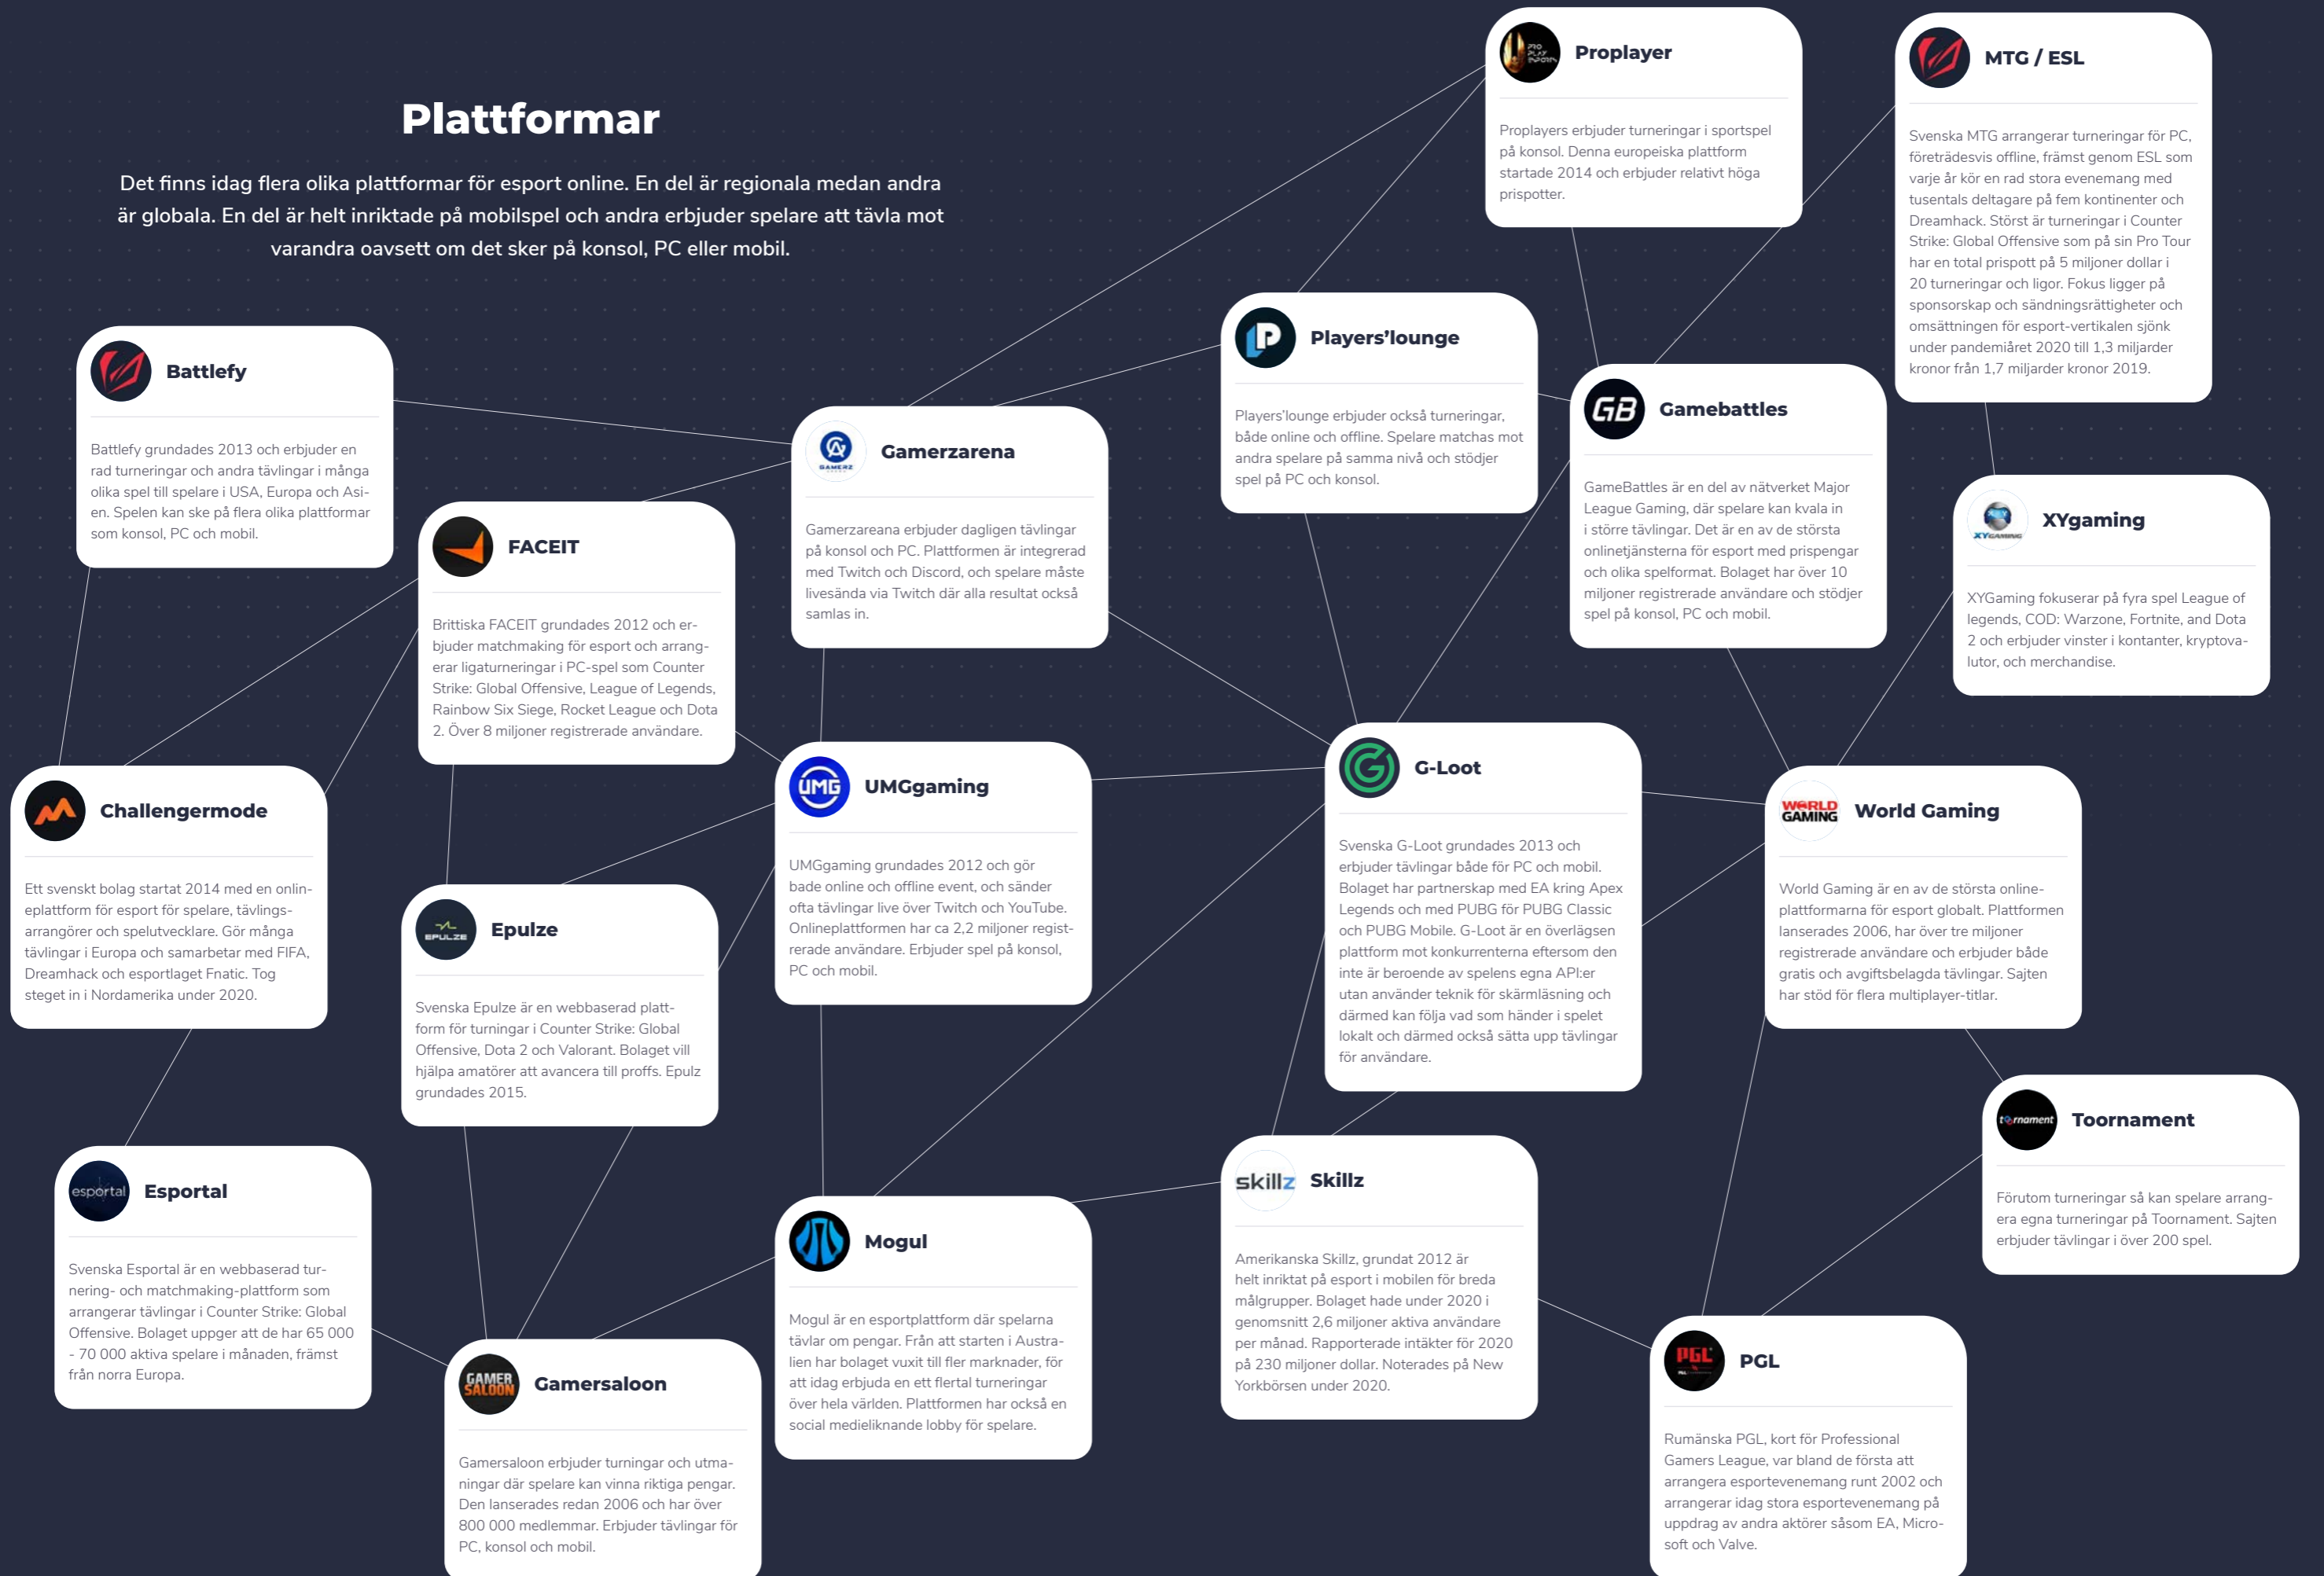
Plattformar

Det finns idag flera olika plattformar för esport online. En del är regionala medan andra är globala. En del är helt inriktade på mobilspel och andra erbjuder spelare att tävla mot varandra oavsett om det sker på konsol, PC eller mobil.

Proplayer

Proplayers erbjuder turneringar i sportspel på konsol. Denna europeiska plattform startade 2014 och erbjuder relativt höga prispotter.

MTG / ESL

Svenska MTG arrangerar turneringar för PC, företrädesvis offline, främst genom ESL som varje år kör en rad stora evenemang med tusentals deltagare på fem kontinenter och Dreamhack. Störst är turneringar i Counter Strike: Global Offensive som på sin Pro Tour har en total prispott på 5 miljoner dollar i 20 turneringar och ligor. Fokus ligger på sponsorskap och sändningsrättigheter och omsättningen för esport-vertikalen sjönk under pandemiåret 2020 till 1,3 miljarder kronor från 1,7 miljarder kronor 2019.

Players'lounge

Players'lounge erbjuder också turneringar, både online och offline. Spelare matchas mot andra spelare på samma nivå och stödjer spel på PC och konsol.

Battlefy

Battlefy grundades 2013 och erbjuder en rad turneringar och andra tävlingar i många olika spel till spelare i USA, Europa och Asien. Spelen kan ske på flera olika plattformar som konsol, PC och mobil.

Gamebattles

GameBattles är en del av nätverket Major League Gaming, där spelare kan kvala i större tävlingar. Det är en av de största onlinetjänsterna för esport med prispengar och olika spelformat. Bolaget har över 10 miljoner registrerade användare och stödjer spel på konsol, PC och mobil.

Gamerzarena

Gamerzareana erbjuder dagligen tävlingar på konsol och PC. Plattformen är integrerad med Twitch och Discord, och spelare måste livesända via Twitch där alla resultat också samlas in.

XYgaming

XYGaming fokuserar på fyra spel League of legends, COD: Warzone, Fortnite, and Dota 2 och erbjuder vinster i kontanter, kryptovalutor, och merchandise.

FACEIT

Brittiska FACEIT grundades 2012 och erbjuder matchmaking för esport och arrangerar ligaturneringar i PC-spel som Counter Strike: Global Offensive, League of Legends, Rainbow Six Siege, Rocket League och Dota 2. Över 8 miljoner registrerade användare.

G-Loot

Svenska G-Loot grundades 2013 och erbjuder tävlingar både för PC och mobil. Bolaget har partnerskap med EA kring Apex Legends och med PUBG för PUBG Classic och PUBG Mobile. G-Loot är en överlägsen plattform mot konkurrenterna eftersom den inte är beroende av spelens egna API:er utan använder teknik för skärmläsning och därmed kan följa vad som händer i spelet lokalt och därmed också sätta upp tävlingar för användare.

UMGgaming

UMGgaming grundades 2012 och gör bade online och offline event, och sänder ofta tävlingar live över Twitch och YouTube. Onlineplattformen har ca 2,2 miljoner registrerade användare. Erbjuder spel på konsol, PC och mobil.

Challengermode

Ett svenskt bolag startat 2014 med en onlineplattform för esport för spelare, tävlingsarrangörer och spelutvecklare. Gör många tävlingar i Europa och samarbetar med FIFA, Dreamhack och esportlaget Fnatic. Tog steget in i Nordamerika under 2020.

World Gaming

World Gaming är en av de största onlineplattformarna för esport globalt. Plattformen lanserades 2006, har över tre miljoner registrerade användare och erbjuder både gratis och avgiftsbelagda tävlingar. Sajten har stöd för flera multiplayer-titlar.

Epulze

Svenska Epulze är en webbaserad plattform för turningar i Counter Strike: Global Offensive, Dota 2 och Valorant. Bolaget vill hjälpa amatörer att avancera till proffs. Epulz grundades 2015.

Toornament

Förutom turneringar så kan spelare arrangera egna turneringar på Toornament. Sajten erbjuder tävlingar i över 200 spel.

Esportal

Svenska Esportal är en webbaserad turnering- och matchmaking-plattform som arrangerar tävlingar i Counter Strike: Global Offensive. Bolaget uppger att de har 65 000 - 70 000 aktiva spelare i månaden, främst från norra Europa.

Skillz

Amerikanska Skillz, grundat 2012 är helt inriktat på esport i mobilen för breda målgrupper. Bolaget hade under 2020 i genomsnitt 2,6 miljoner aktiva användare per månad. Rapporterade intäkter för 2020 på 230 miljoner dollar. Noterades på New Yorkbörsen under 2020.

Mogul

Mogul är en esportplattform där spelarna tävlar om pengar. Från att starten i Australien har bolaget vuxit till fler marknader, för att idag erbjuda en ett flertal turneringar över hela världen. Plattformen har också en social medieliknande lobby för spelare.

Gamersaloon

Gamersaloon erbjuder turningar och utmaningar där spelare kan vinna riktiga pengar. Den lanserades redan 2006 och har över 800 000 medlemmar. Erbjuder tävlingar för PC, konsol och mobil.

PGL

Rumänska PGL, kort för Professional Gamers League, var bland de första att arrangera esportevenemang runt 2002 och arrangerar idag stora esportevenemang på uppdrag av andra aktörer såsom EA, Microsoft och Valve.